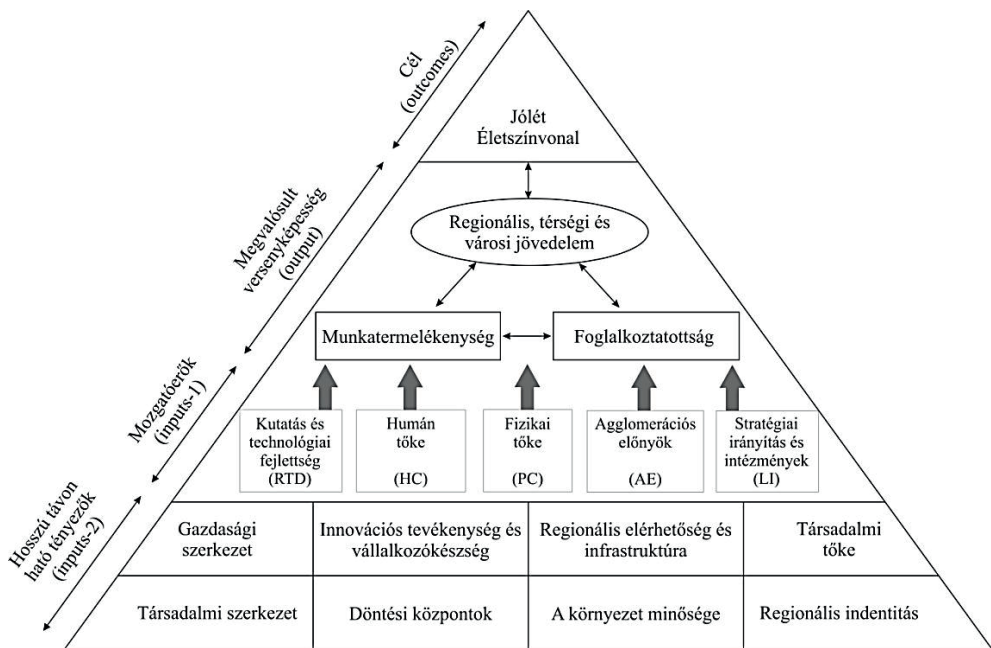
Cél
(outcomes)

Megvalósult
versenyképesség
(output)

Mozgatóerők
(inputs-1)

Hosszú távon
ható tényezők
(inputs-2)

Jólét
Életszínvonal

Regionális, térségi és
városi jövedelem

Munkatermelékenység

Foglalkoztatottság

Kutatás és
technológiai
fejlettség
(RTD)

Humán
tőke
(HC)

Fizikai
tőke
(PC)

Agglomerációs
előnyök
(AE)

Stratégiai
irányítás és
intézmények
(LI)

| Gazdasági szerkezet | Innovációs tevékenység és vállalkozókészség | Regionális elérhetőség és infrastruktúra | Társadalmi tőke |
|---|---|---|---|
| Társadalmi szerkezet | Döntési központok | A környezet minősége | Regionális indentitás |